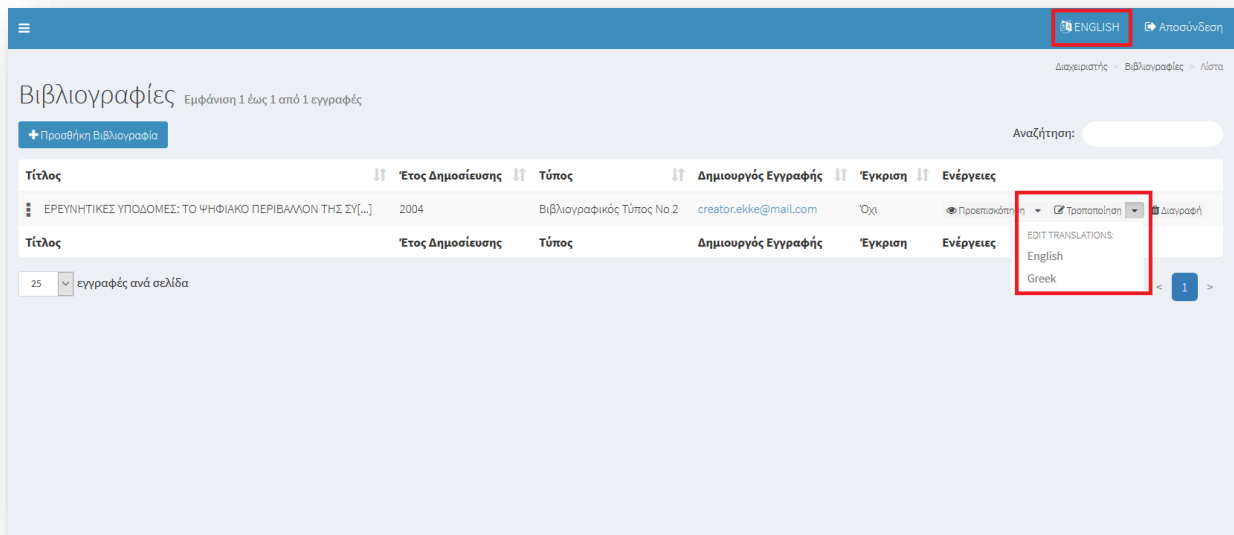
ENGLISH
Αποσύνδεση

Διαχειριστής > Βιβλιογραφίες > Λίστα

Βιβλιογραφίες Εμφάνιση 1 έως 1 από 1 εγγραφές

Προσθήκη Βιβλιογραφία

Αναζήτηση:

| Τίτλος | Έτος Δημοσίευσης | Τύπος | Δημιουργός Εγγραφής | Έγκριση | Ενέργειες |
|---|---|---|---|---|---|
| ΕΡΕΥΝΗΤΙΚΕΣ ΥΠΟΔΟΜΕΣ: ΤΟ ΨΗΦΙΑΚΟ ΠΕΡΙΒΑΛΛΟΝ ΤΗΣ ΣΥ[...] | 2004 | Βιβλιογραφικός Τύπος Νο 2 | creator.ekke@mail.com | Όχι | Προεπισκόπηση Τροποποίηση Διαγραφή |
| Τίτλος | Έτος Δημοσίευσης | Τύπος | Δημιουργός Εγγραφής | Έγκριση | Ενέργειες |

EDIT TRANSLATIONS:
English
Greek

25 εγγραφές ανά σελίδα

< 1 >